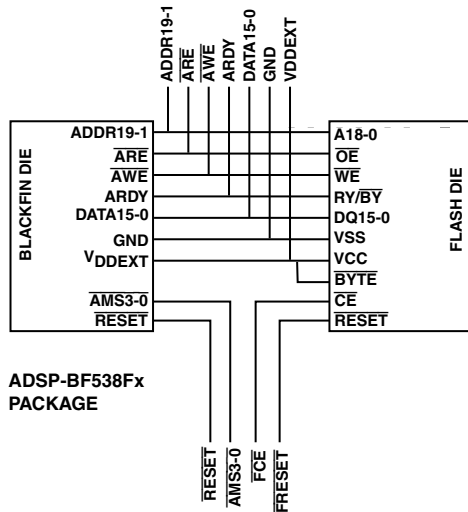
ADDR19-1
$\overline{ARE}$
$\overline{AWE}$
ARDY
DATA15-0
GND
VDDEXT

BLACKFIN DIE

ADDR19-1
$\overline{ARE}$
$\overline{AWE}$
ARDY
DATA15-0
GND
$V_{DDEXT}$
$\overline{AMS3-0}$
$\overline{RESET}$

FLASH DIE

A18-0
$\overline{OE}$
$\overline{WE}$
RY/$\overline{BY}$
DQ15-0
VSS
VCC
$\overline{BYTE}$
$\overline{CE}$
$\overline{RESET}$

ADSP-BF538Fx
PACKAGE

$\overline{RESET}$
$\overline{AMS3-0}$
$\overline{FCE}$
$\overline{FRESET}$